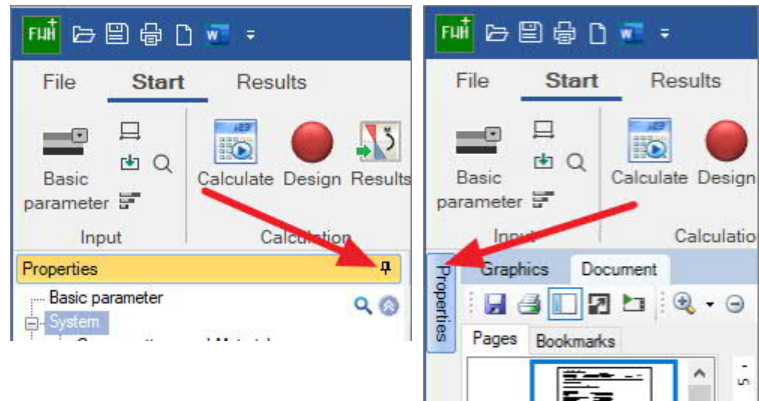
FWH

File Start Results

Basic parameter

Input

Calculate Design Results

Calculation

Properties

Basic parameter

System

FWH

File Start Results

Basic parameter

Input

Calculate Design

Calculatio

Properties

Graphics Document

Pages Bookmarks